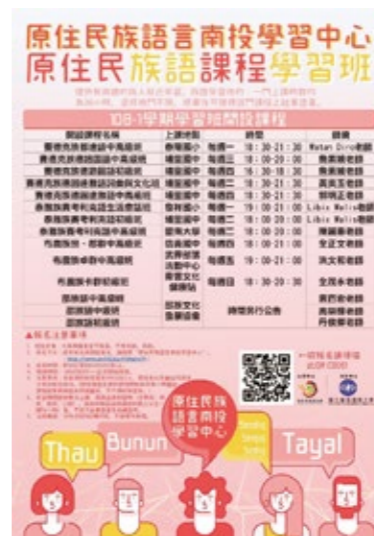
原住民族語言南投學習中心
原住民族語課程學習班

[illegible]

108-1學期學習班開設課程

| 開設課程名稱 | 上課地點 | 時間 | | 師資 |
|---|---|---|---|---|
| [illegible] | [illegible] | 每週一 | 18:30-21:30 | Watan Diro老師 |
| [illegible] | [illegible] | 每週三 | 18:30-21:30 | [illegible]老師 |
| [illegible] | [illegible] | 每週四 | 18:30-21:30 | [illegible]老師 |
| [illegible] | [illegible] | 每週五 | 18:30-21:30 | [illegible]老師 |
| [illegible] | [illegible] | 每週二 | 18:30-21:30 | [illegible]老師 |
| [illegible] | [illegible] | 每週四 | 18:30-21:30 | Libis Walis老師 |
| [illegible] | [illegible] | 每週二 | 18:30-21:30 | Libis Walis老師 |
| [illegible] | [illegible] | 每週一 | 18:30-21:30 | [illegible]老師 |
| 布農族－郡群中高級班 | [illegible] | 每週四 | 18:30-21:30 | 全正文老師 |
| 布農族卓群中高級班 | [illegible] | 每週五 | 18:00-21:00 | 洪文和老師 |
| 布農族卡群初級班 | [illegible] | 每週日 | 18:30-20:30 | 全茂永老師 |
| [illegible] | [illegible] | 時間另行公告 | | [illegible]老師 |
| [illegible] | | | | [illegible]老師 |
| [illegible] | | | | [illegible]老師 |

▲報名注意事項

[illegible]

原住民族語言南投學習中心

Thau Bunun Tayal